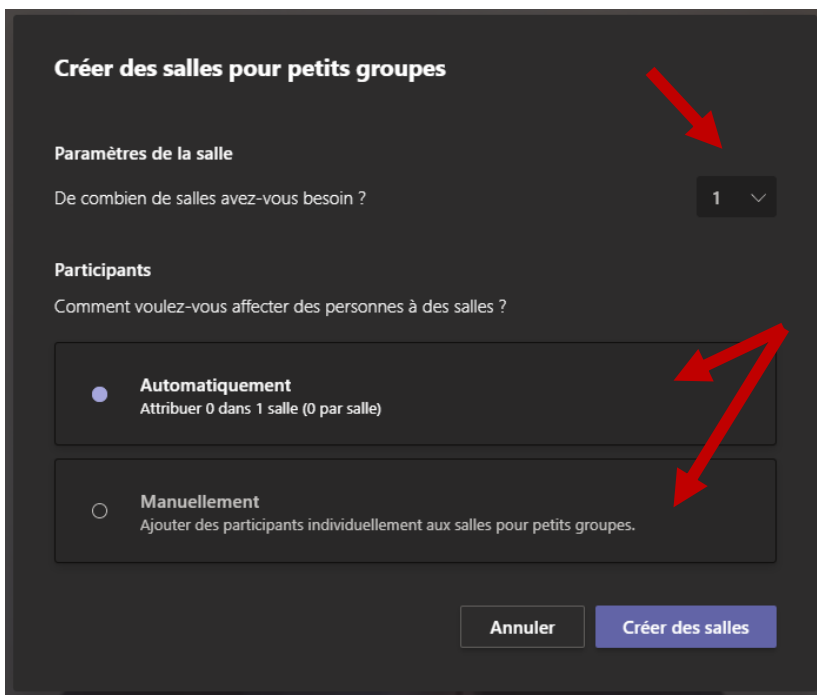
Créer des salles pour petits groupes

Paramètres de la salle

De combien de salles avez-vous besoin ?

1

Participants

Comment voulez-vous affecter des personnes à des salles ?

Automatiquement
Attribuer 0 dans 1 salle (0 par salle)

Manuellement
Ajouter des participants individuellement aux salles pour petits groupes.

Annuler

Créer des salles